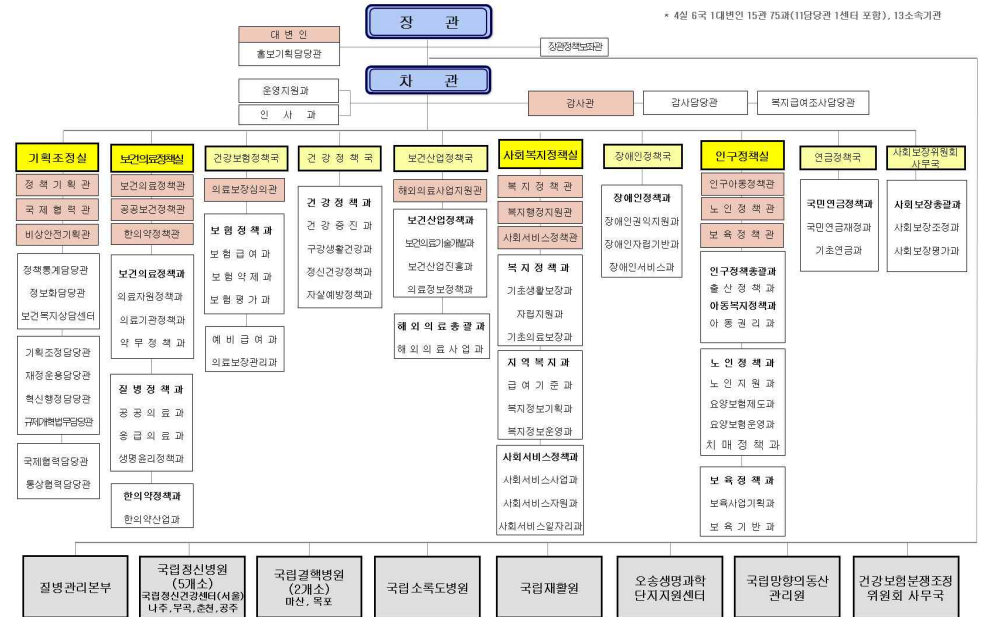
장 관

* 4실 6국 1대변인 15관 75과(11담당관 1센터 포함), 13소속기관

대 변 인
홍보기획담당관

장관정책보좌관

차 관

운영지원과
인 사 과

감사관
감사담당관
복지급여조사담당관

기획조정실
정 책 기 획 관
국 제 협 력 관
비상안전기획관
정책통계담당관
정보화담당관
보건복지상담센터
기획조정담당관
재정운용담당관
혁신행정담당관
규제개혁법무담당관
국제협력담당관
통상협력담당관

보건의료정책실
보건의료정책관
공공보건정책관
한의약정책관
보건의료정책과
의료자원정책과
의료기관정책과
약 무 정 책 과
질 병 정 책 과
공 공 의 료 과
응 급 의 료 과
생명윤리정책과
한의약정책과
한의약산업과

건강보험정책국
의료보장심의관
보 험 정 책 과
보 험 급 여 과
보 험 약 제 과
보 험 평 가 과
예 비 급 여 과
의료보장관리과

건 강 정 책 국
건 강 정 책 과
건 강 증 진 과
구강생활건강과
정신건강정책과
자살예방정책과

보건산업정책국
해외의료사업지원관
보건산업정책과
보건의료기술개발과
보건산업진흥과
의료정보정책과
해 외 의 료 총 괄 과
해 외 의 료 사 업 과

사회복지정책실
복 지 정 책 관
복지행정지원관
사회서비스정책관
복 지 정 책 과
기초생활보장과
자립지원과
기초의료보장과
지 역 복 지 과
급 여 기 준 과
복지정보기획과
복지정보운영과
사회서비스정책과
사회서비스사업과
사회서비스자원과
사회서비스일자리과

장애인정책국
장애인정책과
장애인권익지원과
장애인자립기반과
장애인서비스과

인구정책실
인구아동정책관
노 인 정 책 관
보 육 정 책 관
인구정책총괄과
출 산 정 책 과
아동복지정책과
아 동 권 리 과
노 인 정 책 과
노 인 지 원 과
요양보험제도과
요양보험운영과
치 매 정 책 과
보 육 정 책 과
보육사업기획과
보 육 기 반 과

연금정책국
국민연금정책과
국민연금재정과
기초연금과

사회보장위원회 사무국
사회보장총괄과
사회보장조정과
사회보장평가과

질병관리본부

국립정신병원 (5개소)
국립정신건강센터(서울)
나주, 부곡, 춘천, 공주

국립결핵병원 (2개소)
마산, 목포

국립 소록도병원

국립재활원

오송생명과학 단지지원센터

국립망향의동산 관리원

건강보험분쟁조정 위원회 사무국